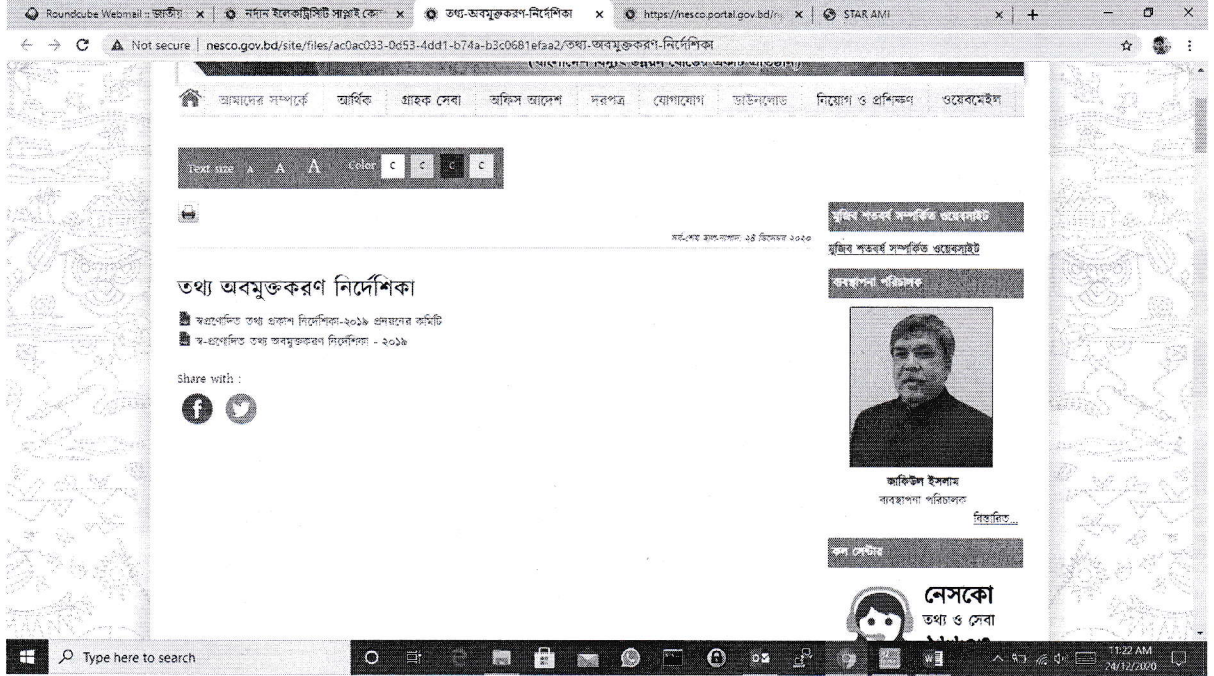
Roundcube Webmail :: জাতীয় | নর্দান ইলেকট্রিসিটি সাপ্লাই কো | তথ্য-অবমুক্তকরণ-নির্দেশিকা | https://nesco.portal.gov.bd/ | STAR AMI

Not secure | nesco.gov.bd/site/files/ac0ac033-0d53-4dd1-b74a-b3c0681efaa2/তথ্য-অবমুক্তকরণ-নির্দেশিকা

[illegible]

আমাদের সম্পর্কে | আর্থিক | গ্রাহক সেবা | অফিস আদেশ | দরপত্র | যোগাযোগ | ডাউনলোড | নিয়োগ ও প্রশিক্ষণ | ওয়েবমেইল

Text size A A A Color C C C C

সর্ব-শেষ হাল-নাগাদ: ২৪ ডিসেম্বর ২০২০

তথ্য অবমুক্তকরণ নির্দেশিকা

স্বপ্রণোদিত তথ্য প্রকাশ নির্দেশিকা-২০১৯ প্রনয়নের কমিটি
স্ব-প্রণোদিত তথ্য অবমুক্তকরণ নির্দেশিকা - ২০১৯

Share with :

মুজিব শতবর্ষ সম্পর্কিত ওয়েবসাইট
মুজিব শতবর্ষ সম্পর্কিত ওয়েবসাইট

ব্যবস্থাপনা পরিচালক

জাকিউল ইসলাম
ব্যবস্থাপনা পরিচালক
বিস্তারিত...

কল সেন্টার

নেসকো
তথ্য ও সেবা
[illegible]

Type here to search

11:22 AM
24/12/2020